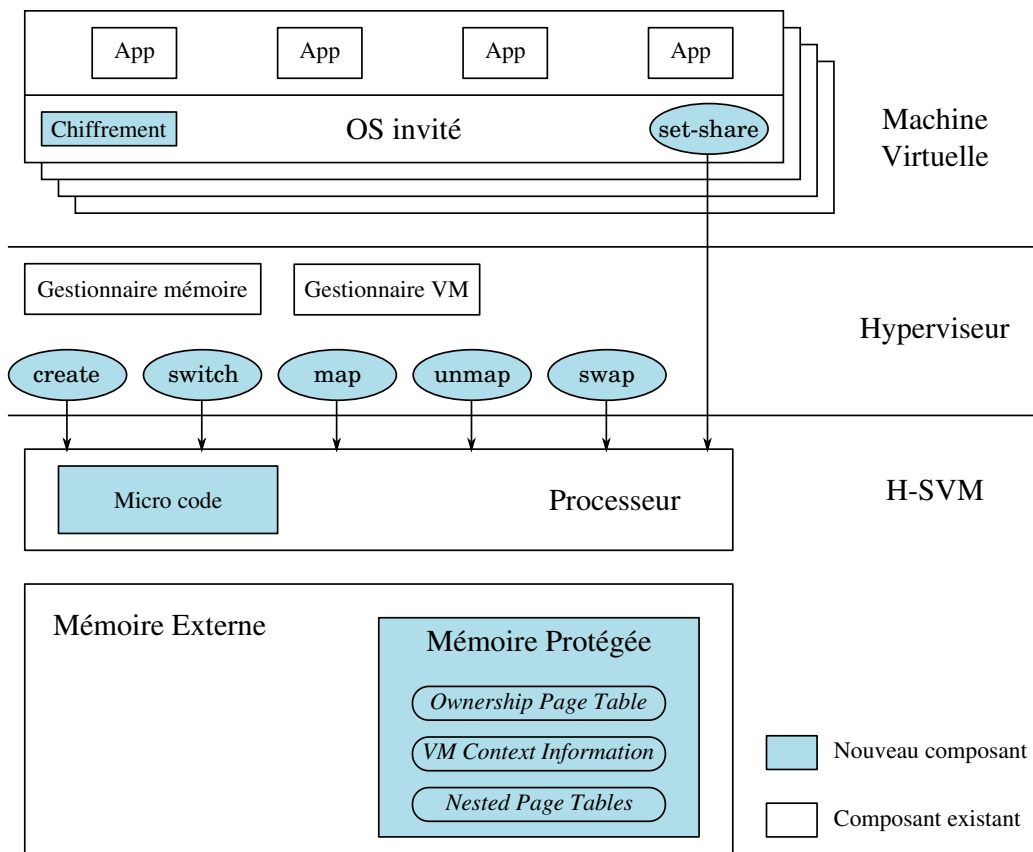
App
App
App
App
Chiffrement
OS invité
set-share
Machine Virtuelle

Gestionnaire mémoire
Gestionnaire VM
Hyperviseur
create
switch
map
unmap
swap

Micro code
Processeur
H-SVM

Mémoire Externe
Mémoire Protégée
Ownership Page Table
VM Context Information
Nested Page Tables

Nouveau composant
Composant existant